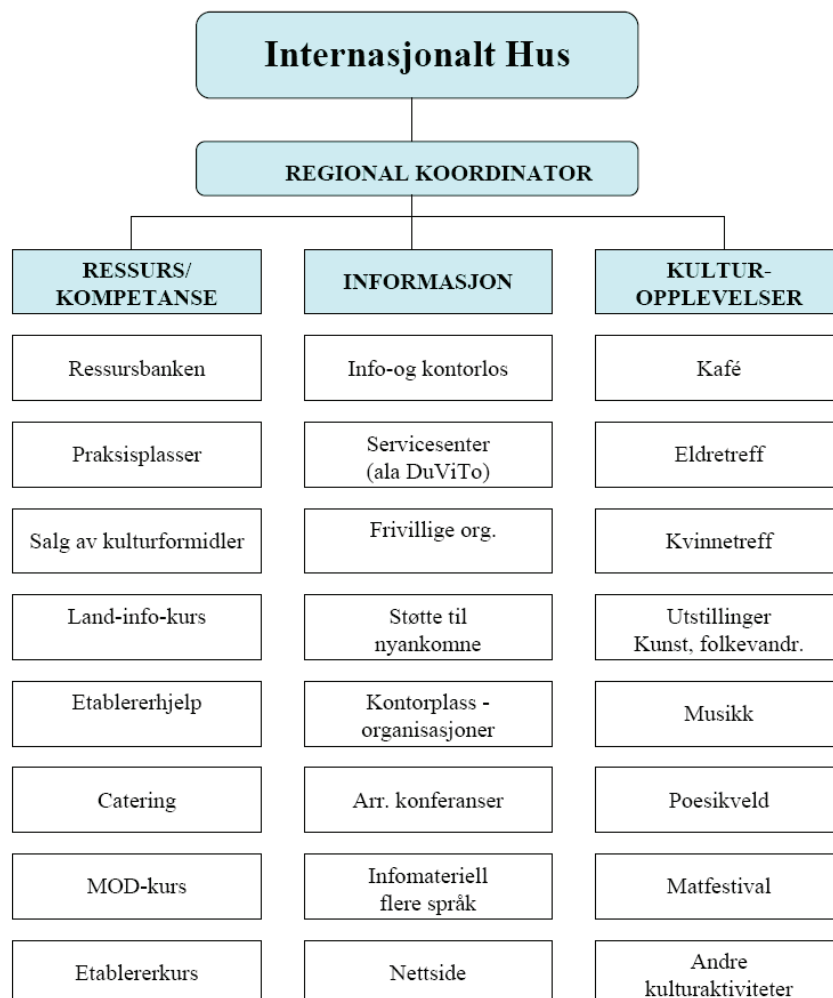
Internasjonalt Hus

REGIONAL KOORDINATOR

RESSURS/ KOMPETANSE

Ressursbanken

Praksisplasser

Salg av kulturformidler

Land-info-kurs

Etablererhjelp

Catering

MOD-kurs

Etablererkurs

INFORMASJON

Info-og kontorlos

Servicesenter (ala DuViTo)

Frivillige org.

Støtte til nyankomne

Kontorplass - organisasjoner

Arr. konferanser

Infomateriell flere språk

Nettside

KULTUR-OPPLEVELSER

Kafé

Eldretreff

Kvinnetreff

Utstillinger Kunst, folkevandr.

Musikk

Poesikveld

Matfestival

Andre kulturaktiviteter